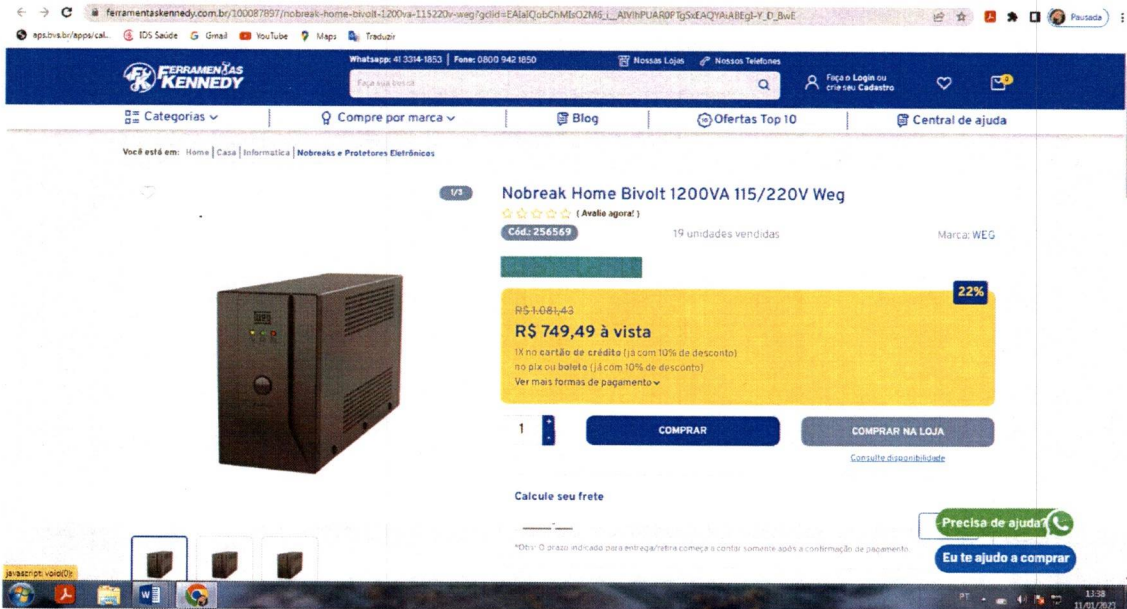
ferramentaskennedy.com.br/100087897/nobreak-home-bivolt-1200va-115220v-weg?gclid=EAIaIQobChMIsO2M6_AIVhPUAR0PTgSxEAQYASABEgI-Y_D_BwE

Pausada

aps.bvs.br/apps/cal... IDS Saúde Gmail YouTube Maps Traduzir

Whatsapp: 41 3314-1853 | Fone: 0800 942 1850

Nossas Lojas Nossos Telefones

FERRAMENTAS KENNEDY

Faça sua busca

Faça o Login ou crie seu Cadastro

Categorias

Compre por marca

Blog

Ofertas Top 10

Central de ajuda

Você está em: Home | Casa | Informatica | Nobreaks e Protetores Eletrônicos

1/3

Nobreak Home Bivolt 1200VA 115/220V Weg

( Avalie agora! )

Cód.: 256569

19 unidades vendidas

Marca: WEG

22%

R$ 1.081,43

R$ 749,49 à vista

1X no cartão de crédito (já com 10% de desconto)

no pix ou boleto (já com 10% de desconto)

Ver mais formas de pagamento

1

COMPRAR

COMPRAR NA LOJA

Consulte disponibilidade

Calcule seu frete

*Obs: O prazo indicado para entrega/retira começa a contar somente após a confirmação de pagamento.

Precisa de ajuda?

Eu te ajudo a comprar

javascript: void(0);

PT

13:38
11/01/2023